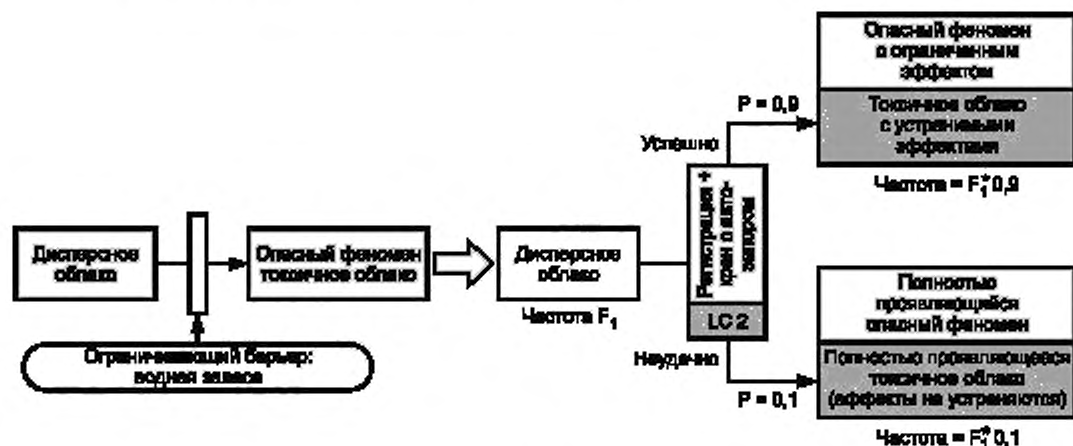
Дисперсное облако

Ограничивающий барьер: водная завеса

Опасный феномен токсичное облако

Дисперсное облако

Частота $F_1$

Регистрация + кран с автозапором

LC 2

Успешно

P = 0,9

Неудачно

P = 0,1

Опасный феномен с ограниченным эффектом

Токсичное облако с устранимыми эффектами

Частота = $F_1^* 0,9$

Полностью проявляющийся опасный феномен

Полностью проявляющееся токсичное облако (эффекты не устраняются)

Частота = $F_1^* 0,1$